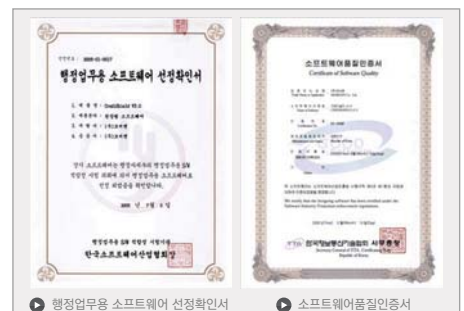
행정업무용 소프트웨어 선정확인서

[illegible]

한국소프트웨어산업협회장

소프트웨어품질인증서

Certificate of Software Quality

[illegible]

한국정보통신기술협회 사무총장

행정업무용 소프트웨어 선정확인서

소프트웨어품질인증서